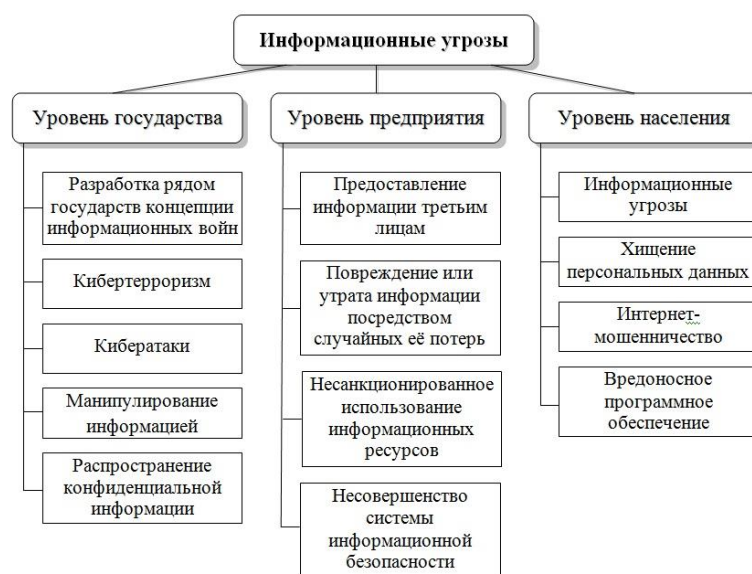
Информационные угрозы

Уровень государства

Разработка рядом государств концепции информационных войн

Кибертерроризм

Кибератаки

Манипулирование информацией

Распространение конфиденциальной информации

Уровень предприятия

Предоставление информации третьим лицам

Повреждение или утрата информации посредством случайных её потерь

Несанкционированное использование информационных ресурсов

Несовершенство системы информационной безопасности

Уровень населения

Информационные угрозы

Хищение персональных данных

Интернет-мошенничество

Вредоносное программное обеспечение